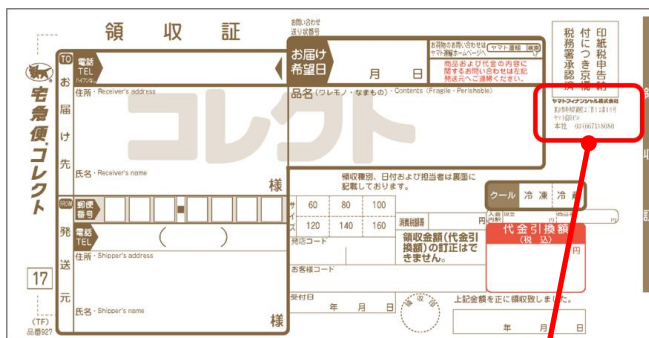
領　収　証

お問い合わせ
送り状番号

TO
お
届
け
先

電話
TEL
(ハイフン不要)

住所・Receiver's address

氏名・Receiver's name

様

宅急便コレクト

郵便番号

発
送
元

電話
TEL
(　　　)

住所・Shipper's address

氏名・Shipper's name

様

17

(TF)
品番927

お届け
希望日
月　日

お問合わせ先 ヤマト運輸ホームページ ヤマト運輸 検索

商品および代金の内容に関するお問い合わせは左記発送元へご連絡ください。

品名（ワレモノ・なまもの）・Contents (Fragile・Perishable)

コレクト

領収種別、日付および担当者は裏面に記載しております。

クール　冷蔵　冷凍

サイズ
60　80　100
120　140　160

発店コード

お客様コード

受付日
年　月　日

消費税額等

円

領収金額(代金引換額)の訂正はできません。

代金引換額
(税込)

円

上記金額を正に領収致しました。

年　月　日

印紙税申告納付につき京橋税務署承認済

ヤマトフィナンシャル株式会社
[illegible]
本社　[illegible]